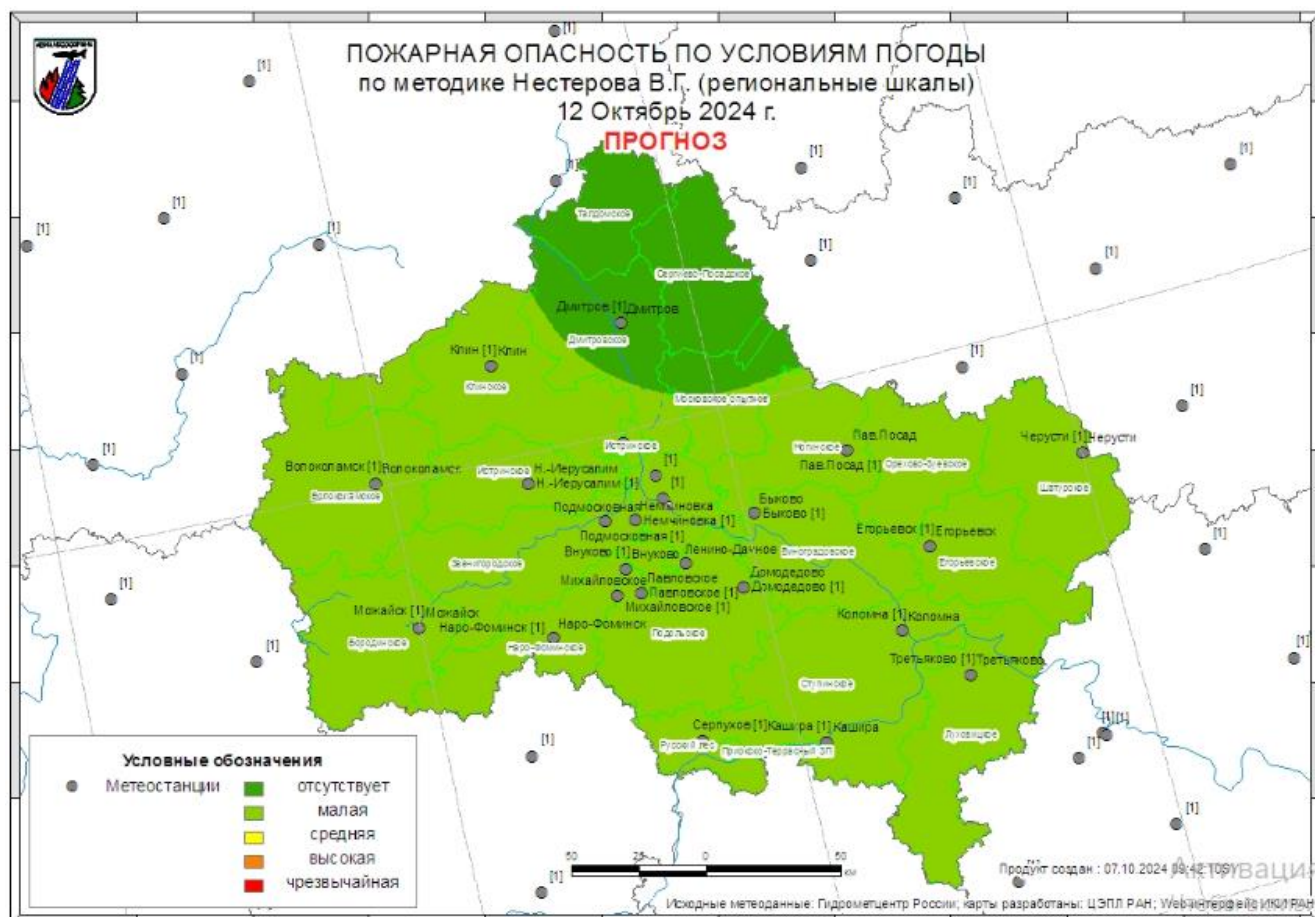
ПОЖАРНАЯ ОПАСНОСТЬ ПО УСЛОВИЯМ ПОГОДЫ
по методике Нестерова В.Г. (региональные шкалы)
12 Октябрь 2024 г.
ПРОГНОЗ

[1] [1] [1] [1] [1] [1] [1] [1] [1] [1] [1] [1]

Талдомское
Сергиево-Посадское
Дмитров [1] Дмитров
Дмитровское
Клин [1] Клин
Клинское
Московское опытное
Истринское
Волоколамск [1] Волоколамск
Волоколамское
Истринское
Н.-Иерусалим
Н.-Иерусалим [1]
[1]
[1]
Немчиновка
Подмосковная
Немчиновка [1]
Подмосковная [1]
Ногинское
Пав.Посад
Пав.Посад [1]
Орехово-Зуевское
Черусти [1] Черусти
Шатурское
Быково
Быково [1]
Егорьевск [1] Егорьевск
Егорьевское
Внуково [1] Внуково
Ленино-Дачное
Виноградовское
Звенигородское
Михайловское
Павловское
Павловское [1]
Михайловское [1]
Домодедово
Домодедово [1]
Можайск [1] Можайск
Наро-Фоминск [1]
Наро-Фоминск
Бородинское
Наро-Фоминское
Подольское
Коломна [1] Коломна
Третьяково [1] Третьяково
Ступинское
Серпухов [1] Кашира [1] Кашира
Русский лес
Приокско-Террасный ЗП
Луховицкое
[1] [1] [1] [1] [1] [1] [1] [1] [1] [1] [1] [1]

Условные обозначения
Метеостанции
отсутствует
малая
средняя
высокая
чрезвычайная

50 25 0 50 км

Продукт создан : 07.10.2024 09:42:10(UT)
Исходные метеоданные: Гидрометцентр России; карты разработаны: ЦЭПЛ РАН; Web-интерфейс ИКИ РАН
Активаци